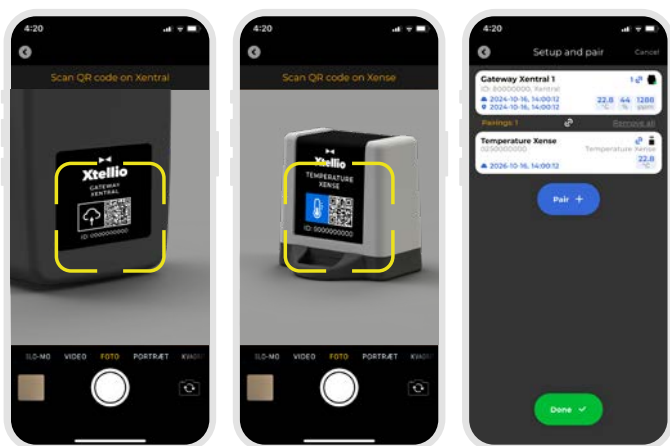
4:20

Scan QR code on Xentral

Xtellio
GATEWAY
XENTRAL
ID: 0000000000

SLO-MO VIDEO FOTO PORTRÆT KVADR

4:20

Scan QR code on Xense

Xtellio
TEMPERATURE
XENSE
ID: 5000000000

SLO-MO VIDEO FOTO PORTRÆT KVADR

4:20

Setup and pair

Cancel

Gateway Xentral 1
ID: 80000000, Xentral
2024-10-16, 14:00:12
2024-10-16, 14:00:12
22.8 °C
44 %
1280 ppm

Pairings: 1

Remove all

Temperature Xense
0250000000
Temperature Xense
2026-10-16, 14:00:12
22.8 °C

Pair +

Done ✓